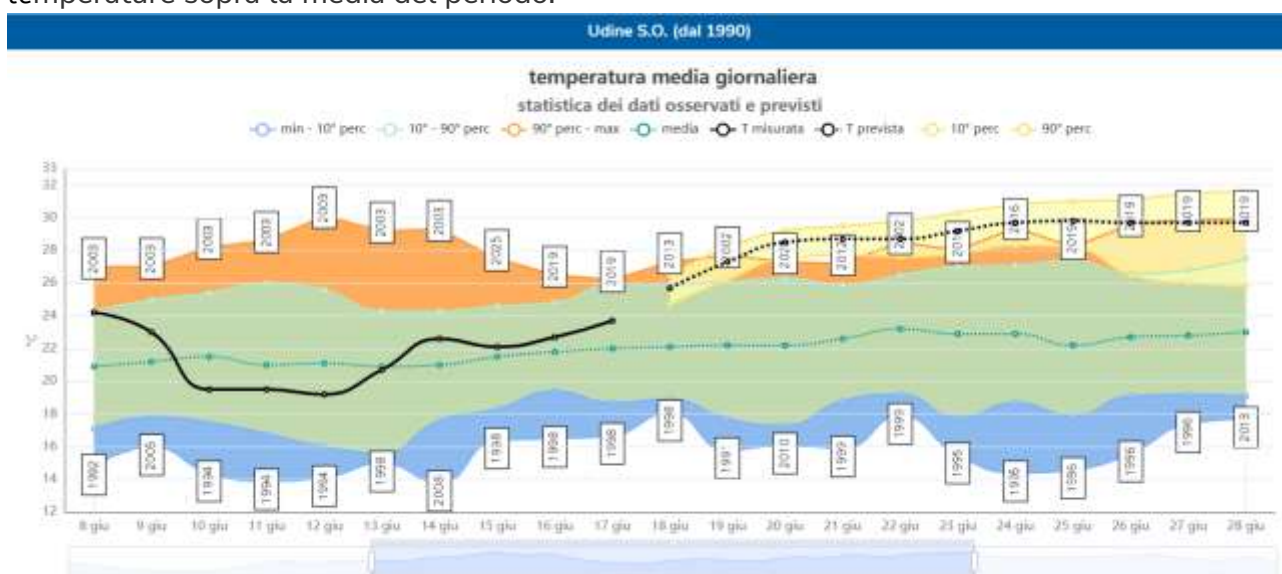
temperature sopra la media del periodo.

Udine S.O. (dal 1990)

temperatura media giornaliera

statistica dei dati osservati e previsti

min - 10° perc 10° - 90° perc 90° perc - max media T misurata T prevista 10° perc 90° perc

°C

33 32 30 28 26 24 22 20 18 16 14 12

2003 2003 2003 2003 2003 2003 2003 2025 2019 2019 2013 2002 2021 2012 2002 2012 2016 2019 2019 2019 2019

1992 2005 1994 1994 1994 1998 2008 1998 1998 1998 1998 1991 2010 1997 1999 1995 1996 1996 1996 1996 2013

8 giu 9 giu 10 giu 11 giu 12 giu 13 giu 14 giu 15 giu 16 giu 17 giu 18 giu 19 giu 20 giu 21 giu 22 giu 23 giu 24 giu 25 giu 26 giu 27 giu 28 giu